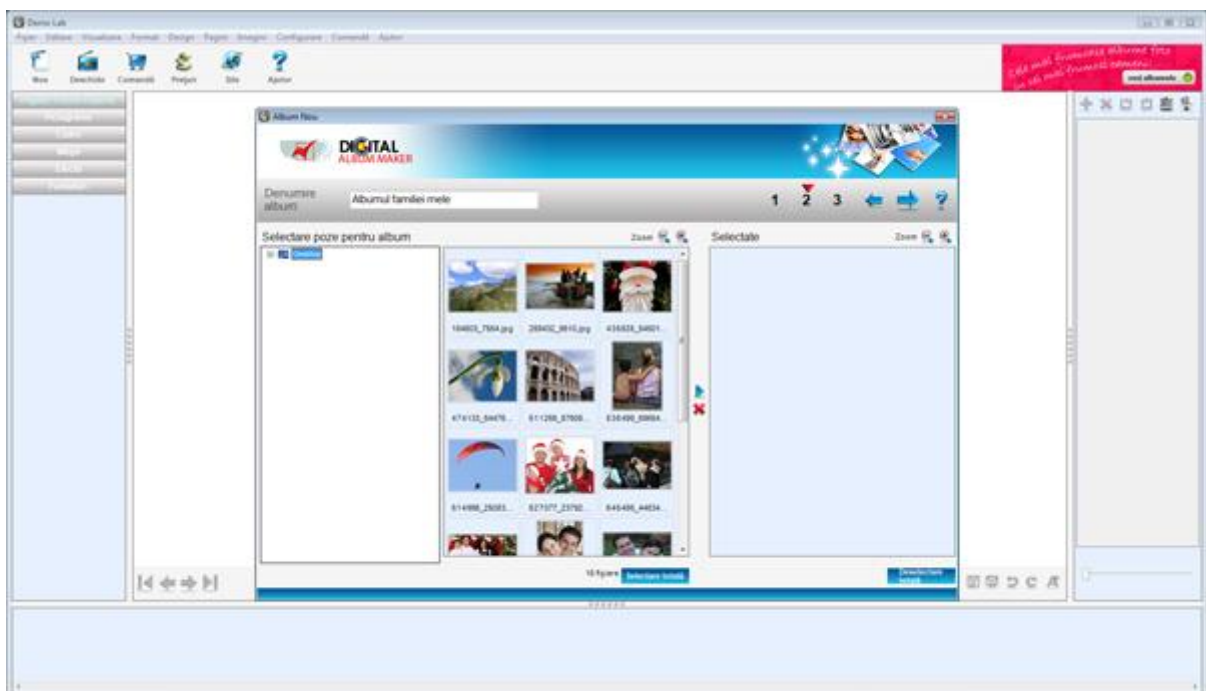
Demo Lab

Fișier Editare Vizualizare Format Design Pagini Imagini Configurare Comenzi Ajutor

Nou Deschide Comenzi Prețuri Site Ajutor

Albumul cel mai frumos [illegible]

Album Nou

DIGITAL ALBUM MAKER

Denumire album

Albumul familiei mele

1 2 3 ?

Selectare poze pentru album

Zoom

Selectate

Zoom

Desktop

164603_7564.jpg 269402_9610.jpg 435826_54601...

474133_54476... 511266_87606... 538486_89664...

614986_26083... 627577_23792... 646486_44634...

10 fișiere Selectare totală

Deselectare totală